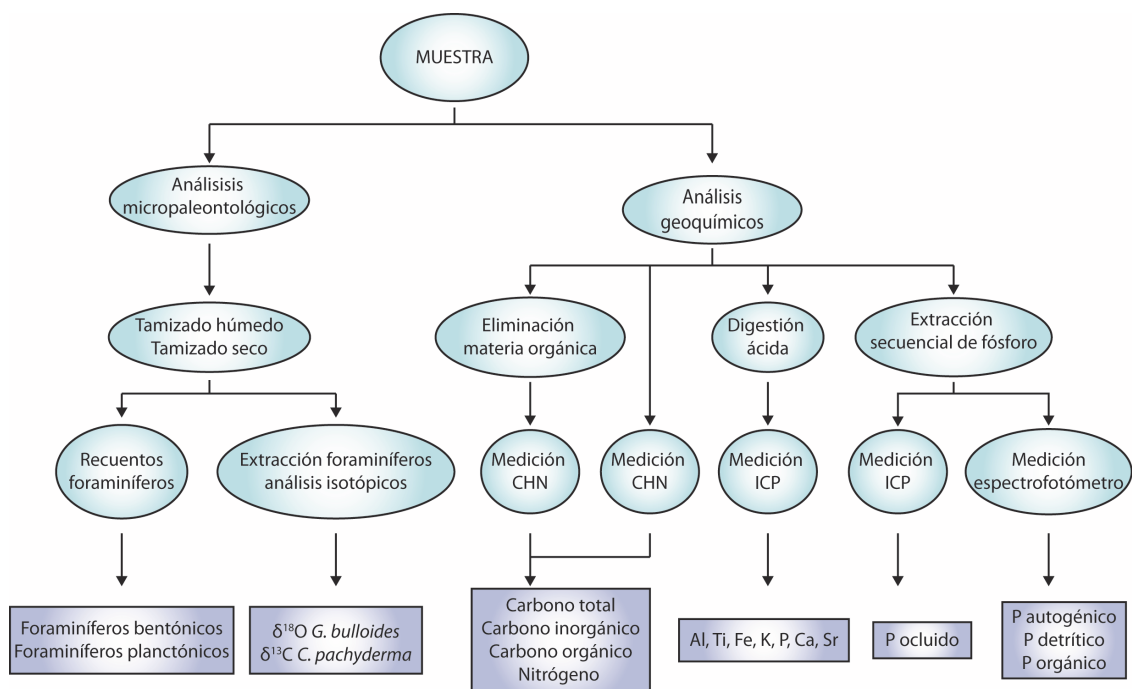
MUESTRA

Análisisis micropaleontológicos

Análisis geoquímicos

Tamizado húmedo
Tamizado seco

Eliminación materia orgánica

Digestión ácida

Extracción secuencial de fósforo

Recuentos foraminíferos

Extracción foraminíferos análisis isotópicos

Medición CHN

Medición CHN

Medición ICP

Medición ICP

Medición espectrofotómetro

Foraminíferos bentónicos
Foraminíferos planctónicos

$\delta^{18}$O G. bulloides
$\delta^{13}$C C. pachyderma

Carbono total
Carbono inorgánico
Carbono orgánico
Nitrógeno

Al, Ti, Fe, K, P, Ca, Sr

P ocluido

P autogénico
P detrítico
P orgánico